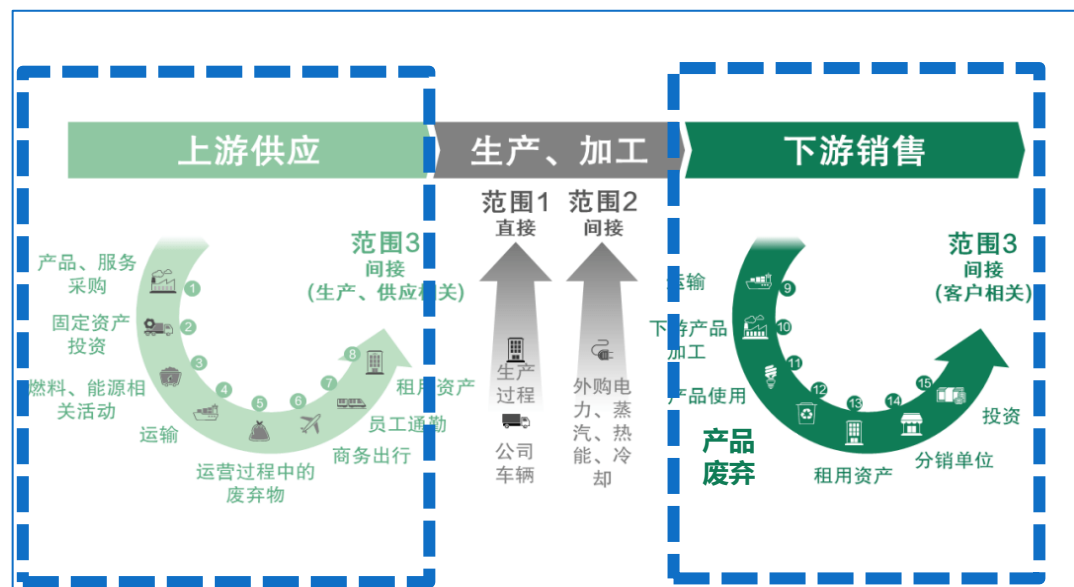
上游供应

生产、加工

下游销售

范围1
直接

范围2
间接

范围3
间接
(生产、供应相关)

产品、服务采购
1
固定资产投资
2
3
燃料、能源相关活动
4
运输
5
运营过程中的废弃物
6
商务出行
7
员工通勤
8
租用资产

生产过程

公司车辆

外购电力、蒸汽、热能、冷却

范围3
间接
(客户相关)

运输
9
下游产品加工
10
11
产品使用
12
产品废弃
13
租用资产
14
分销单位
15
投资